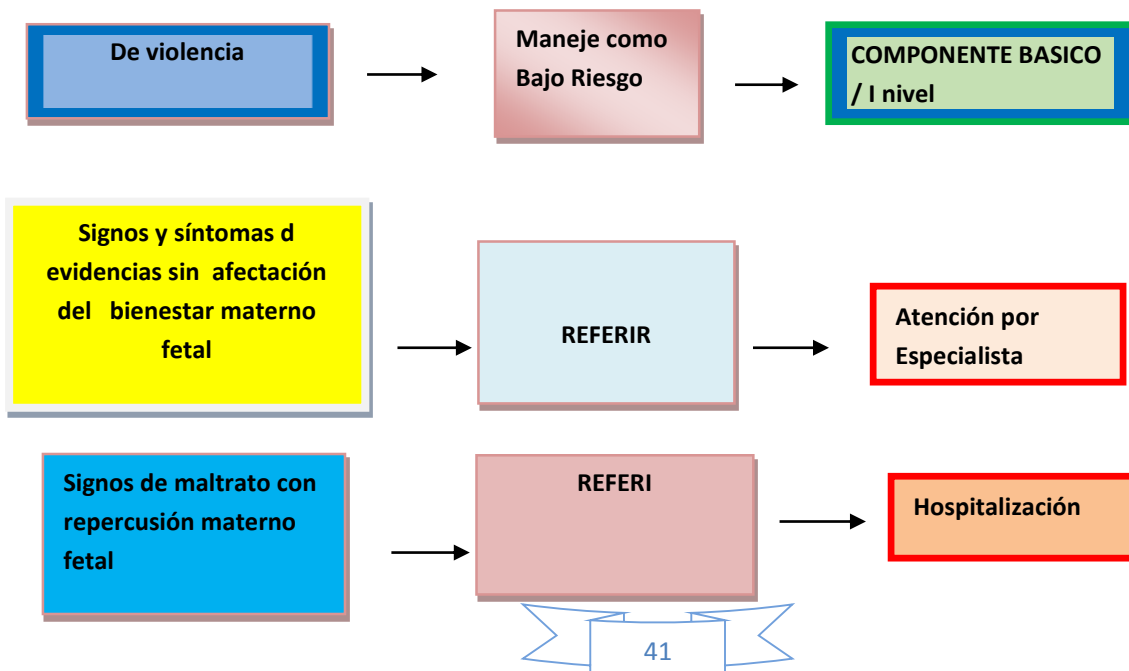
De violencia

Maneje como Bajo Riesgo

COMPONENTE BASICO / I nivel

Signos y síntomas d evidencias sin afectación del bienestar materno fetal

REFERIR

Atención por Especialista

Signos de maltrato con repercusión materno fetal

REFERI

Hospitalización

41